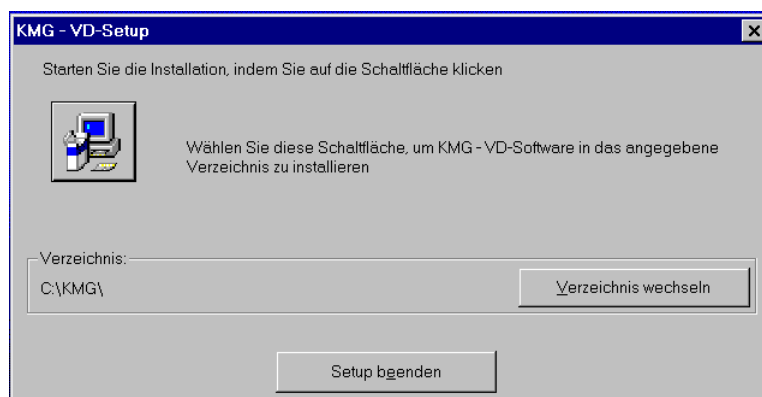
KMG - VD-Setup

Starten Sie die Installation, indem Sie auf die Schaltfläche klicken

Wählen Sie diese Schaltfläche, um KMG - VD-Software in das angegebene Verzeichnis zu installieren

Verzeichnis:

C:\KMG\

Verzeichnis wechseln

Setup beenden